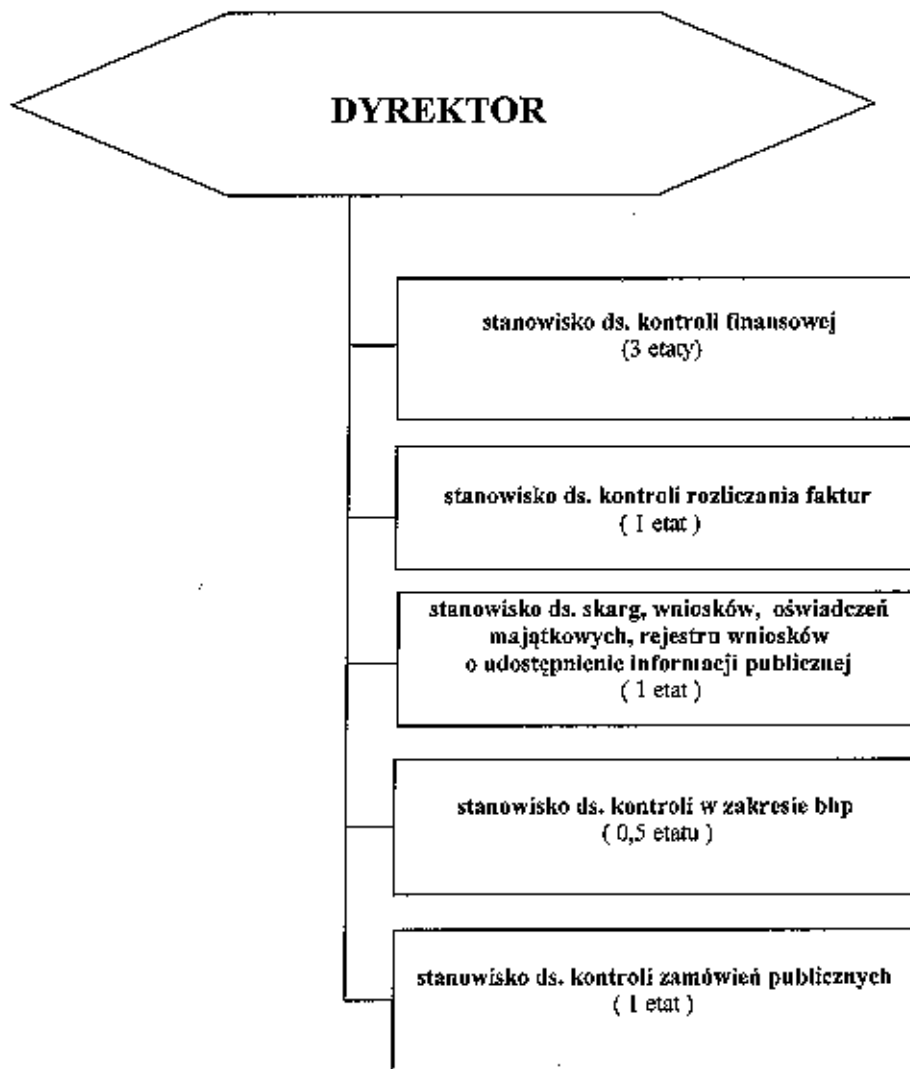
DYREKTOR

stanowisko ds. kontroli finansowej
(3 etaty)

stanowisko ds. kontroli rozliczania faktur
( 1 etat )

stanowisko ds. skarg, wniosków, oświadczeń majątkowych, rejestru wniosków o udostępnienie informacji publicznej
( 1 etat )

stanowisko ds. kontroli w zakresie bhp
( 0,5 etatu )

stanowisko ds. kontroli zamówień publicznych
( 1 etat )